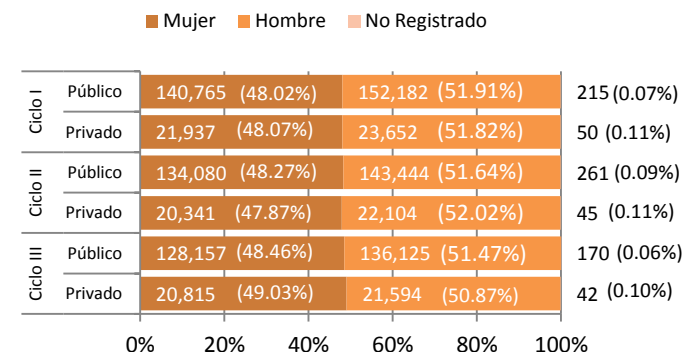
Mujer Hombre No Registrado

| | | Mujer | Hombre | No Registrado |
|---|---|---|---|---|
| Ciclo I | Público | 140,765 (48.02%) | 152,182 (51.91%) | 215 (0.07%) |
| | Privado | 21,937 (48.07%) | 23,652 (51.82%) | 50 (0.11%) |
| Ciclo II | Público | 134,080 (48.27%) | 143,444 (51.64%) | 261 (0.09%) |
| | Privado | 20,341 (47.87%) | 22,104 (52.02%) | 45 (0.11%) |
| Ciclo III | Público | 128,157 (48.46%) | 136,125 (51.47%) | 170 (0.06%) |
| | Privado | 20,815 (49.03%) | 21,594 (50.87%) | 42 (0.10%) |

0% 20% 40% 60% 80% 100%